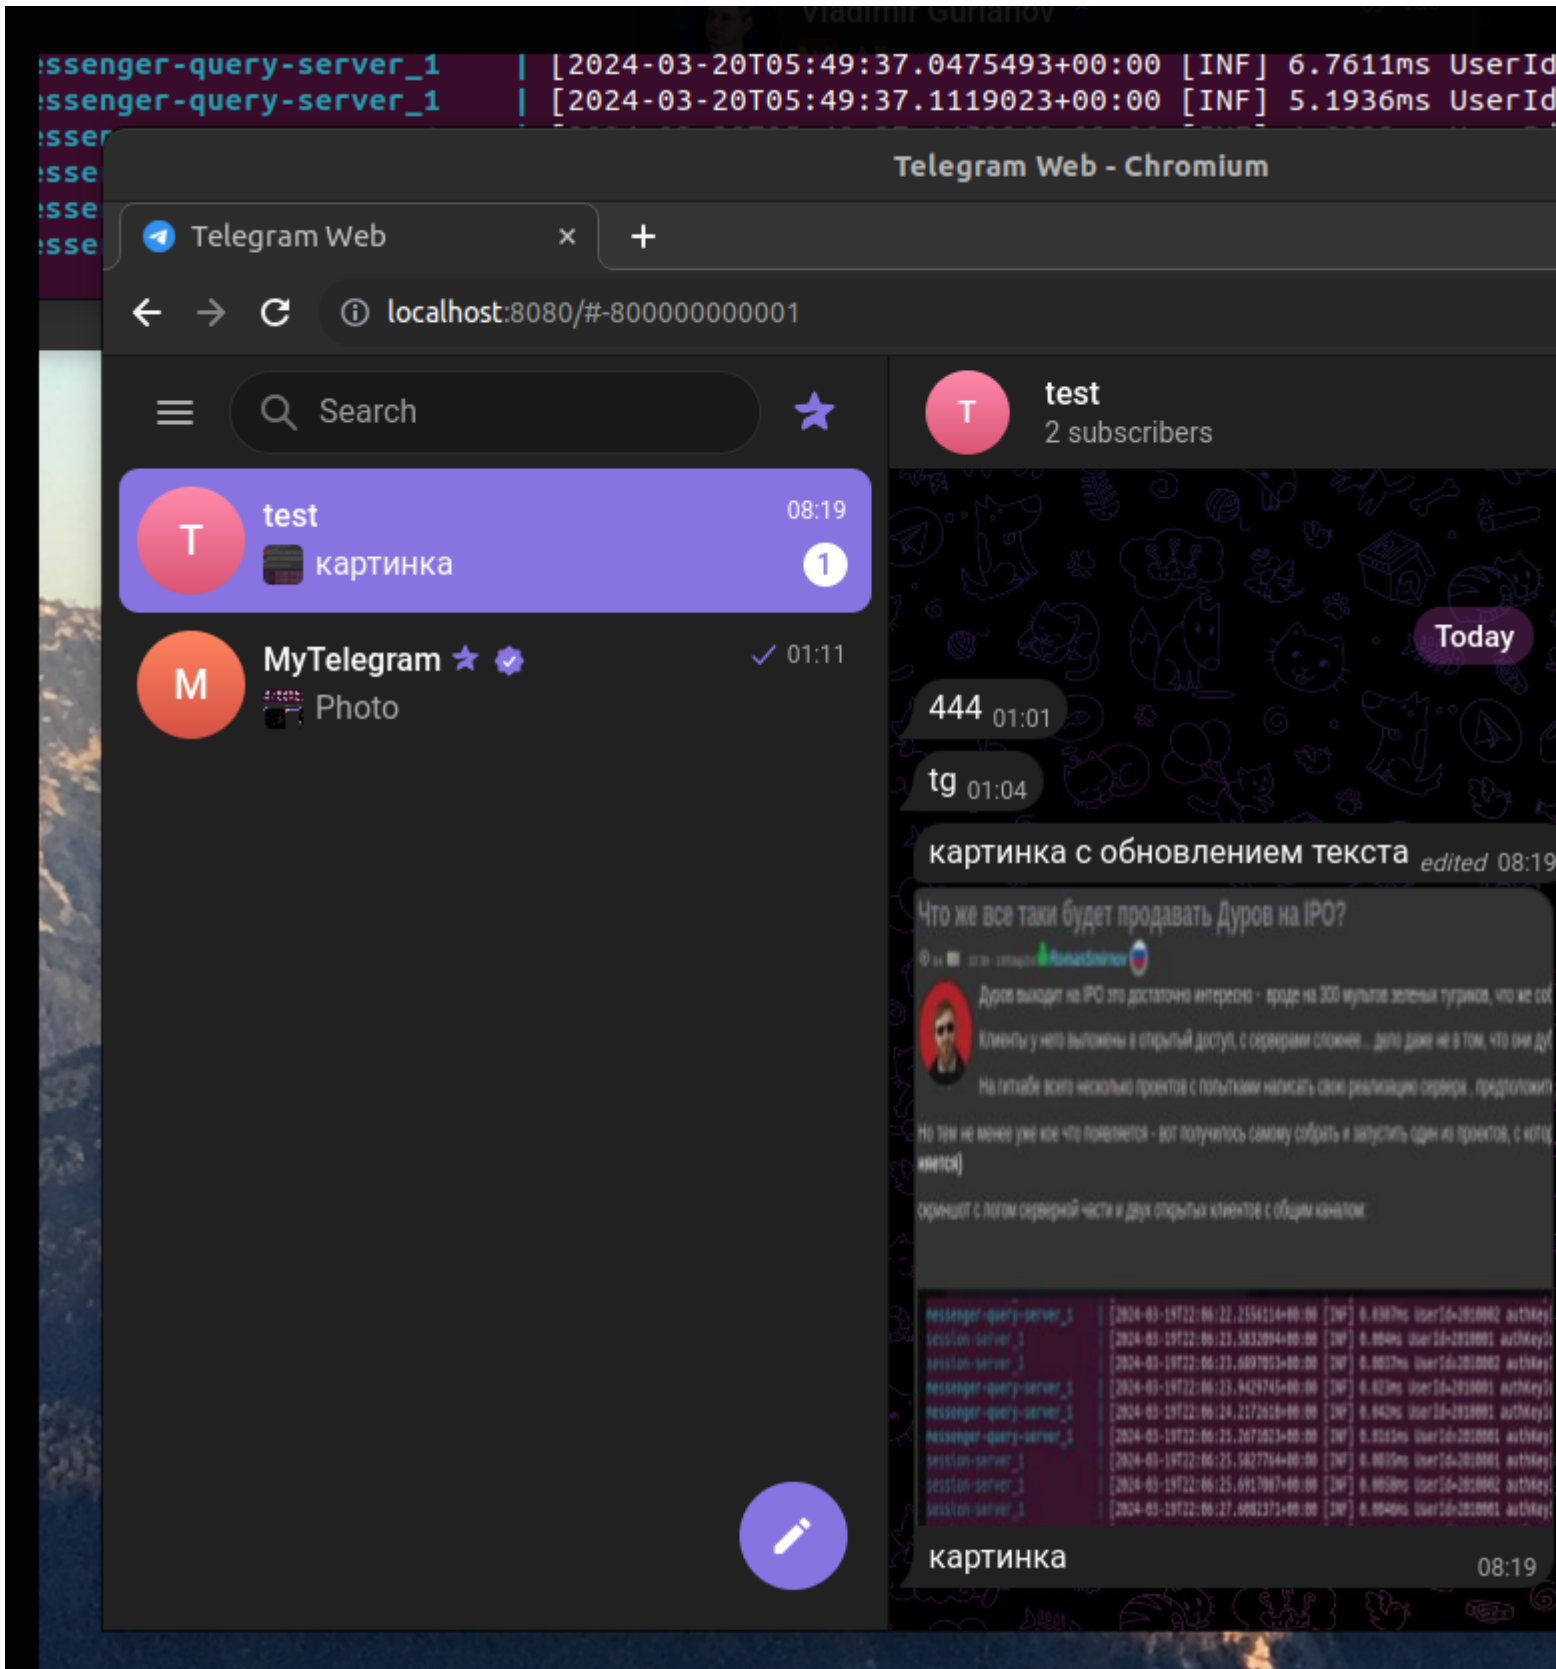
ssenger-query-server_1 | [2024-03-20T05:49:37.0475493+00:00 [INF] 6.7611ms UserId
ssenger-query-server_1 | [2024-03-20T05:49:37.1119023+00:00 [INF] 5.1936ms UserId
sser
sse
sse
sse

Telegram Web - Chromium

Telegram Web ×
+

localhost:8080/#-800000000001

Search

T test 08:19
картинка 1

M MyTelegram 01:11
Photo

T test
2 subscribers

Today

444 01:01

tg 01:04

картинка с обновлением текста edited 08:19

Что же все таки будет продавать Дуров на IPO?

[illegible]

картинка 08:19